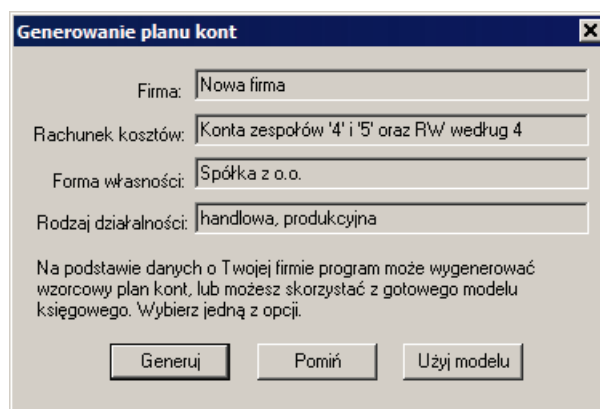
Generowanie planu kont

Firma: Nowa firma

Rachunek kosztów: Konta zespołów '4' i '5' oraz RW według 4

Forma własności: Spółka z o.o.

Rodzaj działalności: handlowa, produkcyjna

Na podstawie danych o Twojej firmie program może wygenerować wzorcowy plan kont, lub możesz skorzystać z gotowego modelu księgowego. Wybierz jedną z opcji.

Generuj | Pomiń | Użyj modelu